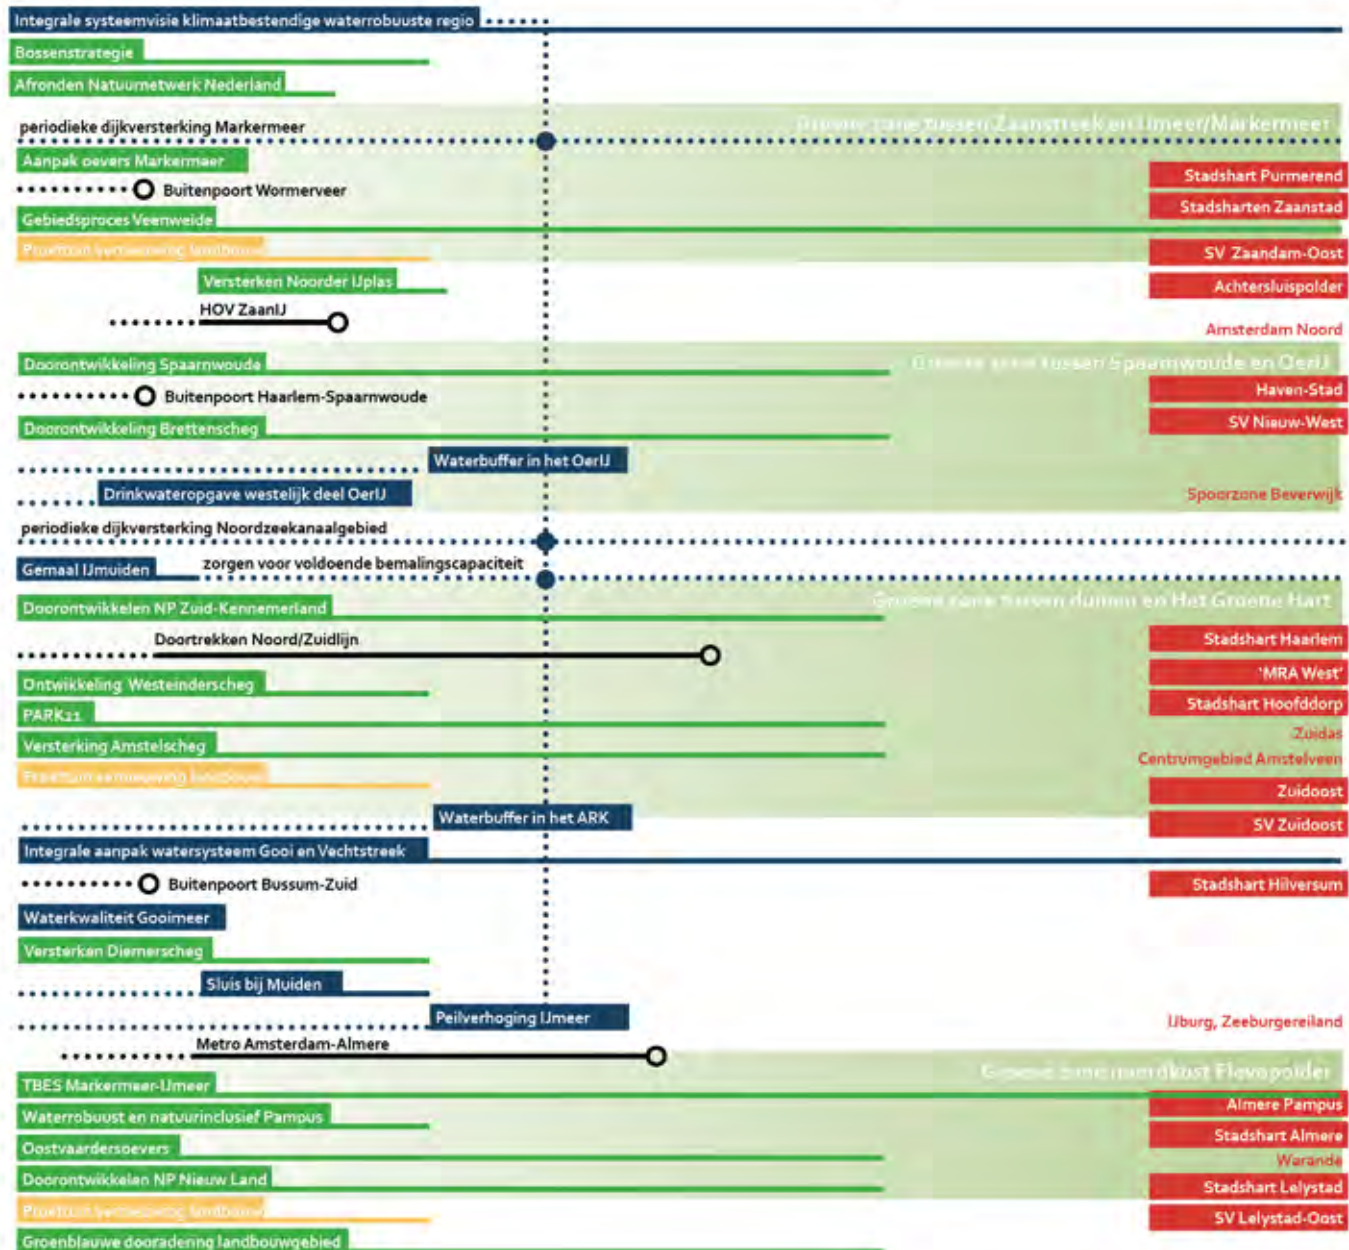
Integrale systeemvisie klimaatbestendige waterrobuuste regio
Bossenstrategie
Afronden Natuurnetwerk Nederland
periodieke dijkversterking Markermeer
Groene zone tussen Zaanstreek en IJmeer/Markermeer
Aanpak oevers Markermeer
Buitenpoort Wormerveer
Stadshart Purmerend
Stadsharten Zaanstad
Gebiedsproces Veenweide
Proeftuin vernieuwing landbouw
SV Zaandam-Oost
Versterken Noorder IJplas
Achtersluispolder
HOV ZaanIJ
Amsterdam Noord
Doorontwikkeling Spaarnwoude
Groene zone tussen Spaarnwoude en OerIJ
Buitenpoort Haarlem-Spaarnwoude
Haven-Stad
SV Nieuw-West
Doorontwikkeling Brettenscheg
Waterbuffer in het OerIJ
Drinkwateropgave westelijk deel OerIJ
Spoorzone Beverwijk
periodieke dijkversterking Noordzeekanaalgebied
Gemaal IJmuiden
zorgen voor voldoende bemalingscapaciteit
Doorontwikkelen NP Zuid-Kennemerland
Groene zone tussen duinen en Het Groene Hart
Doortrekken Noord/Zuidlijn
Stadshart Haarlem
'MRA West'
Ontwikkeling Westeinderscheg
PARK21
Stadshart Hoofddorp
Zuidas
Versterking Amstelscheg
Centrumgebied Amstelveen
Proeftuin vernieuwing landbouw
Zuidoost
Waterbuffer in het ARK
SV Zuidoost
Integrale aanpak watersysteem Gooi en Vechtstreek
Buitenpoort Bussum-Zuid
Stadshart Hilversum
Waterkwaliteit Gooimeer
Versterken Diemerscheg
Sluis bij Muiden
Peilverhoging IJmeer
IJburg, Zeeburgereiland
Metro Amsterdam-Almere
Groene zone noordkust Flevopolder
TBES Markermeer-IJmeer
Almere Pampus
Waterrobuust en natuurinclusief Pampus
Stadshart Almere
Oostvaardersoevers
Warande
Doorontwikkelen NP Nieuw Land
Stadshart Lelystad
Proeftuin vernieuwing landbouw
SV Lelystad-Oost
Groenblauwe dooradering landbouwgebied